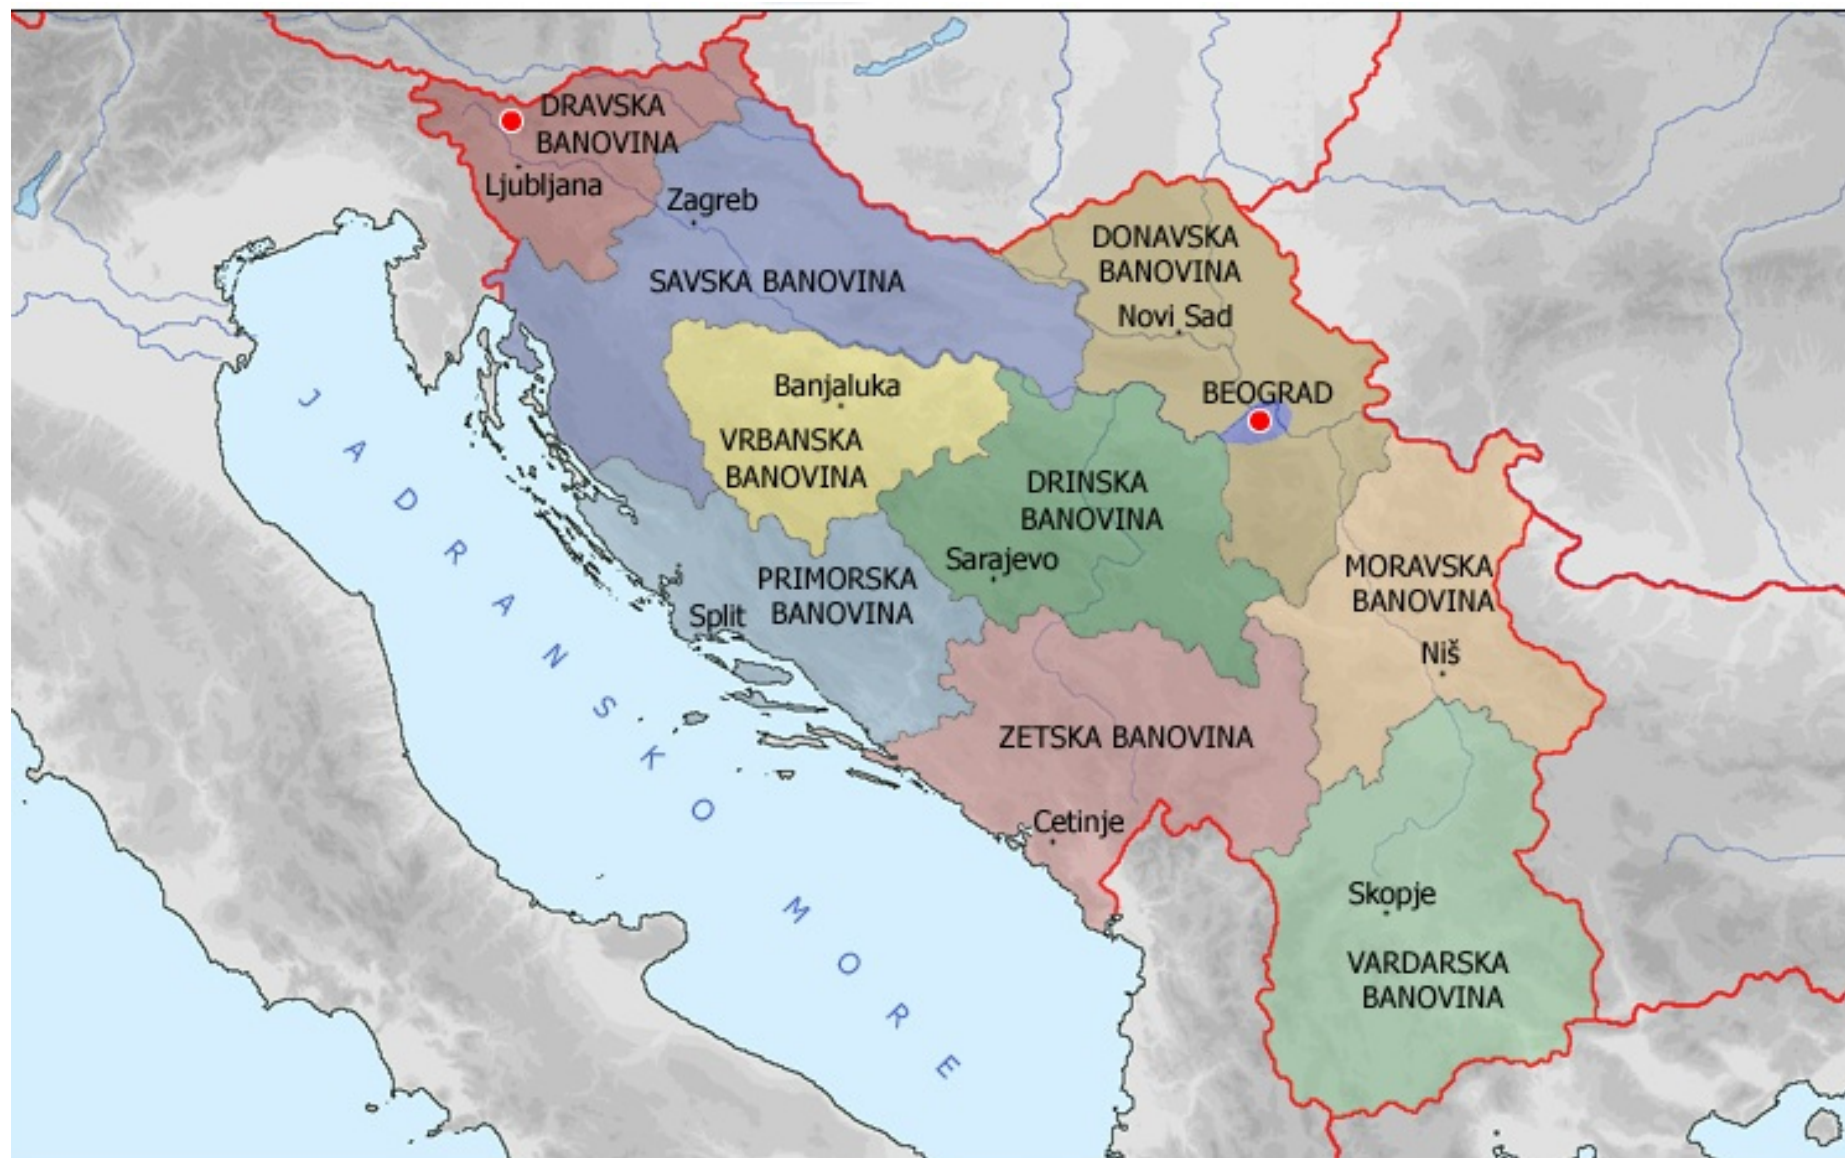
DRAVSKA BANOVINA
Ljubljana
Zagreb
SAVSKA BANOVINA
DONAVSKA BANOVINA
Novi Sad
BEOGRAD
Banjaluka
VRBANSKA BANOVINA
DRINSKA BANOVINA
Sarajevo
PRIMORSKA BANOVINA
Split
MORAVSKA BANOVINA
Niš
ZETSKA BANOVINA
Cetinje
Skopje
VARDARSKA BANOVINA
JADRANSKO MORE